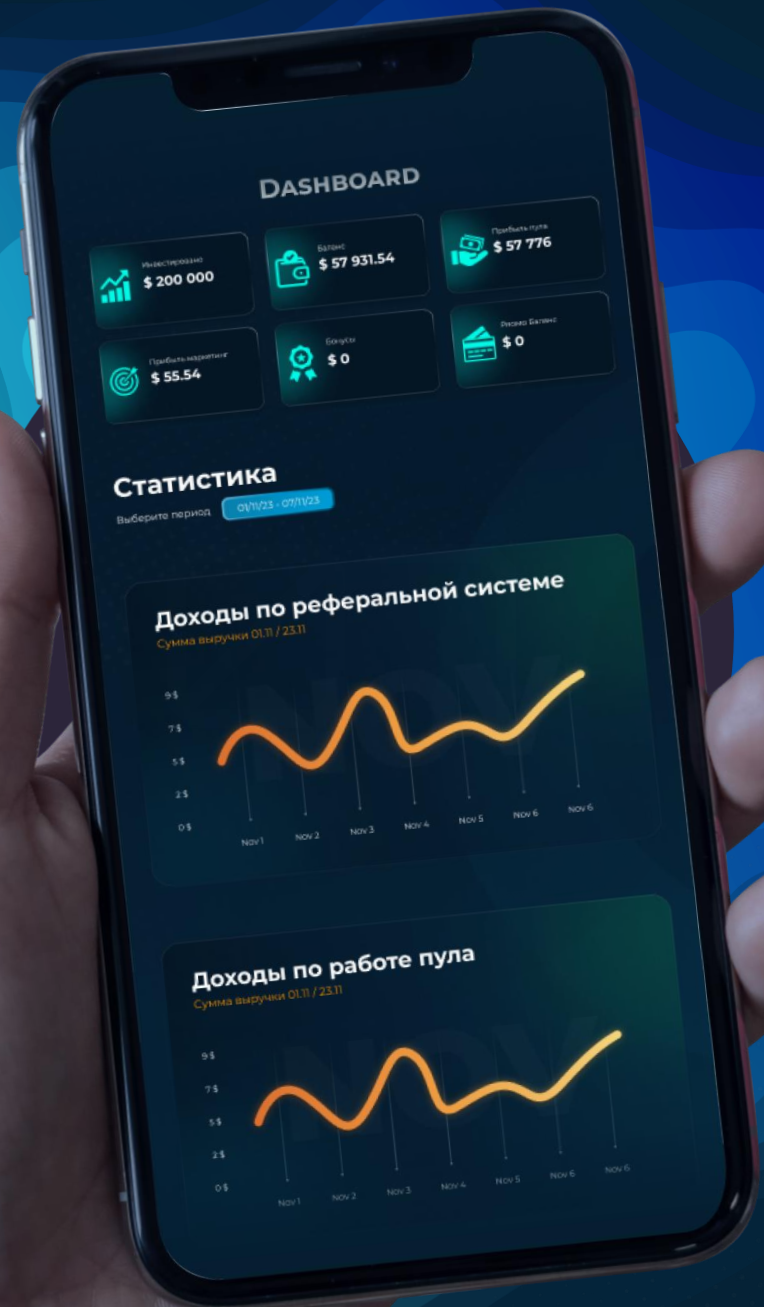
DASHBOARD

Инвестировано
$ 200 000

Баланс
$ 57 931.54

Прибыль пула
$ 57 776

Прибыль маркетинг
$ 55.54

Бонусы
$ 0

Резерв Баланс
$ 0

Статистика
Выберите период 01/11/23 - 07/11/23

Доходы по реферальной системе
Сумма выручки 01.11 / 23.11

9$
7$
5$
2$
0$
Nov 1 Nov 2 Nov 3 Nov 4 Nov 5 Nov 6 Nov 6

Доходы по работе пула
Сумма выручки 01.11 / 23.11

9$
7$
5$
2$
0$
Nov 1 Nov 2 Nov 3 Nov 4 Nov 5 Nov 6 Nov 6